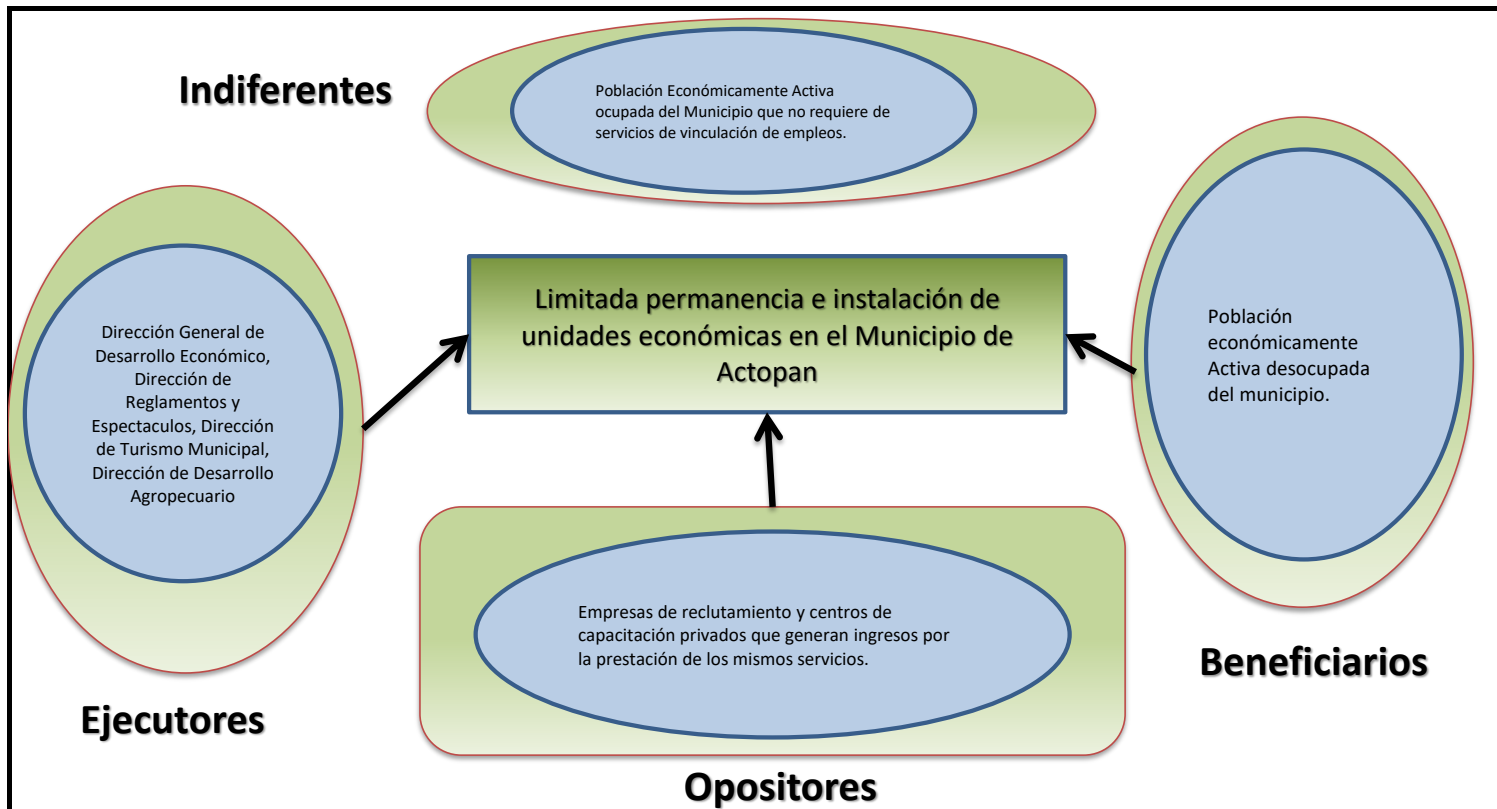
Indiferentes

Población Económicamente Activa ocupada del Municipio que no requiere de servicios de vinculación de empleos.

Dirección General de Desarrollo Económico, Dirección de Reglamentos y Espectaculos, Dirección de Turismo Municipal, Dirección de Desarrollo Agropecuario

Limitada permanencia e instalación de unidades económicas en el Municipio de Actopan

Población económicamente Activa desocupada del municipio.

Empresas de reclutamiento y centros de capacitación privados que generan ingresos por la prestación de los mismos servicios.

Beneficiarios

Ejecutores

Opositores